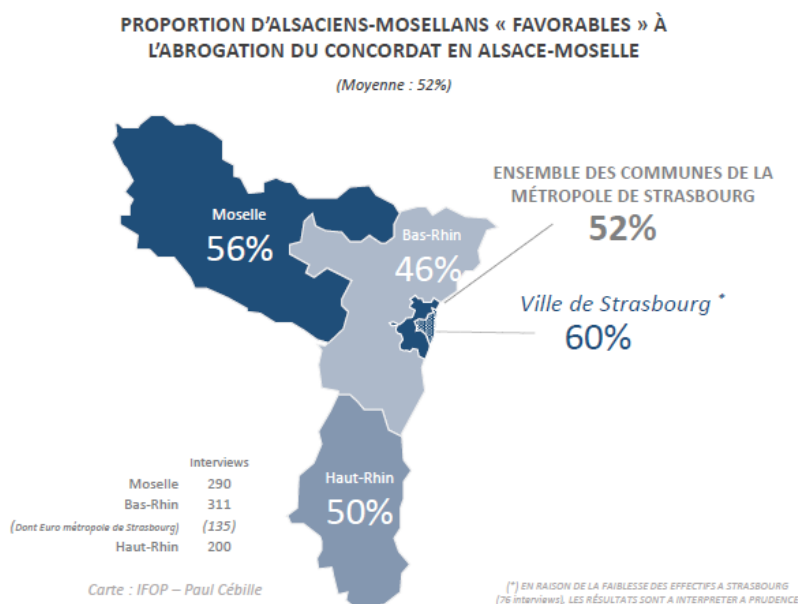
PROPORTION D'ALSACIENS-MOSELLANS « FAVORABLES » À L'ABROGATION DU CONCORDAT EN ALSACE-MOSELLE

(Moyenne : 52%)

Moselle
56%

Bas-Rhin
46%

ENSEMBLE DES COMMUNES DE LA MÉTROPOLE DE STRASBOURG
52%

Ville de Strasbourg *
60%

Haut-Rhin
50%

| | Interviews |
|---|---|
| Moselle | 290 |
| Bas-Rhin | 311 |
| (Dont Euro métropole de Strasbourg) | (135) |
| Haut-Rhin | 200 |

Carte : IFOP – Paul Cébille

(*) EN RAISON DE LA FAIBLESSE DES EFFECTIFS A STRASBOURG (76 interviews), LES RÉSULTATS SONT A INTERPRETER A PRUDENCE